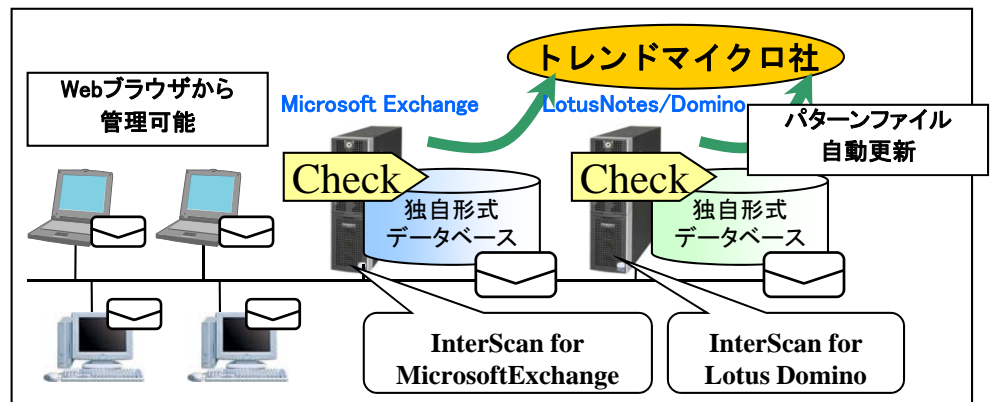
トレンドマイクロ社

Webブラウザから
管理可能

Microsoft Exchange

LotusNotes/Domino

パターンファイル
自動更新

Check

独自形式
データベース

Check

独自形式
データベース

InterScan for
MicrosoftExchange

InterScan for
Lotus Domino